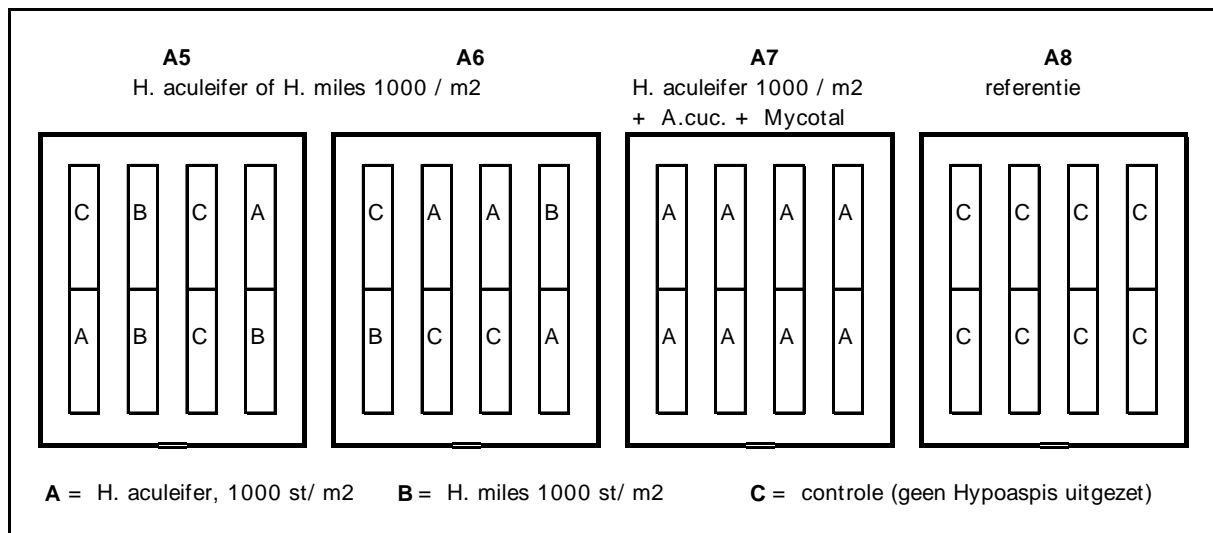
A5

A6

H. aculeifer of H. miles 1000 / m2

A7

H. aculeifer 1000 / m2
+ A.cuc. + Mycotal

A8

referentie

C B C A
A B C B

C A A B
B C C A

A A A A
A A A A

C C C C
C C C C

**A** = H. aculeifer, 1000 st/ m2 **B** = H. miles 1000 st/ m2 **C** = controle (geen Hypoaspis uitgezet)